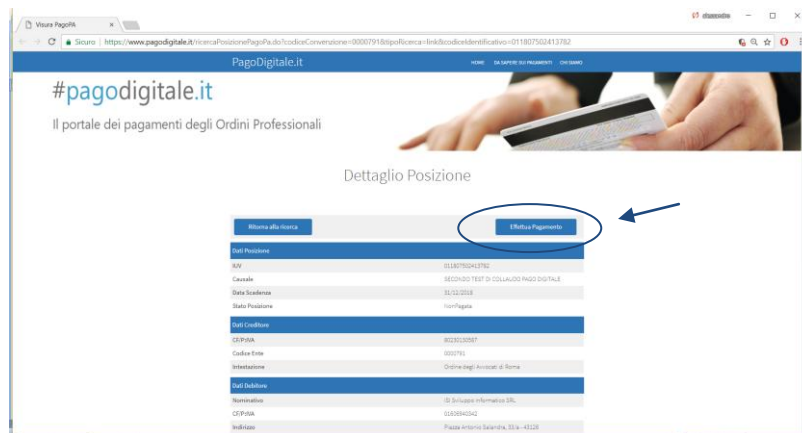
Visura PagoPA ×

Sicuro | https://www.pagodigitale.it/ricercaPosizionePagoPa.do?codiceConvenzione=0000791&tipoRicerca=link&codiceIdentificativo=011807502413782

PagoDigitale.it

HOME DA SAPERE SUI PAGAMENTI CHI SIAMO

#pagodigitale.it

Il portale dei pagamenti degli Ordini Professionali

Dettaglio Posizione

Ritorna alla ricerca

Effettua Pagamento

Dati Posizione

| | |
|---|---|
| IUV | 011807502413782 |
| Causale | SECONDO TEST DI COLLAUDO PAGO DIGITALE |
| Data Scadenza | 31/12/2018 |
| Stato Posizione | NonPagata |

Dati Creditore

| | |
|---|---|
| CF/P.IVA | 80230150587 |
| Codice Ente | 0000791 |
| Intestazione | Ordine degli Avvocati di Roma |

Dati Debitore

| | |
|---|---|
| Nominativo | ISI Sviluppo Informatico SRL |
| CF/P.IVA | 01693940342 |
| Indirizzo | Piazza Antonio Salandra, 53/a - 43126 |